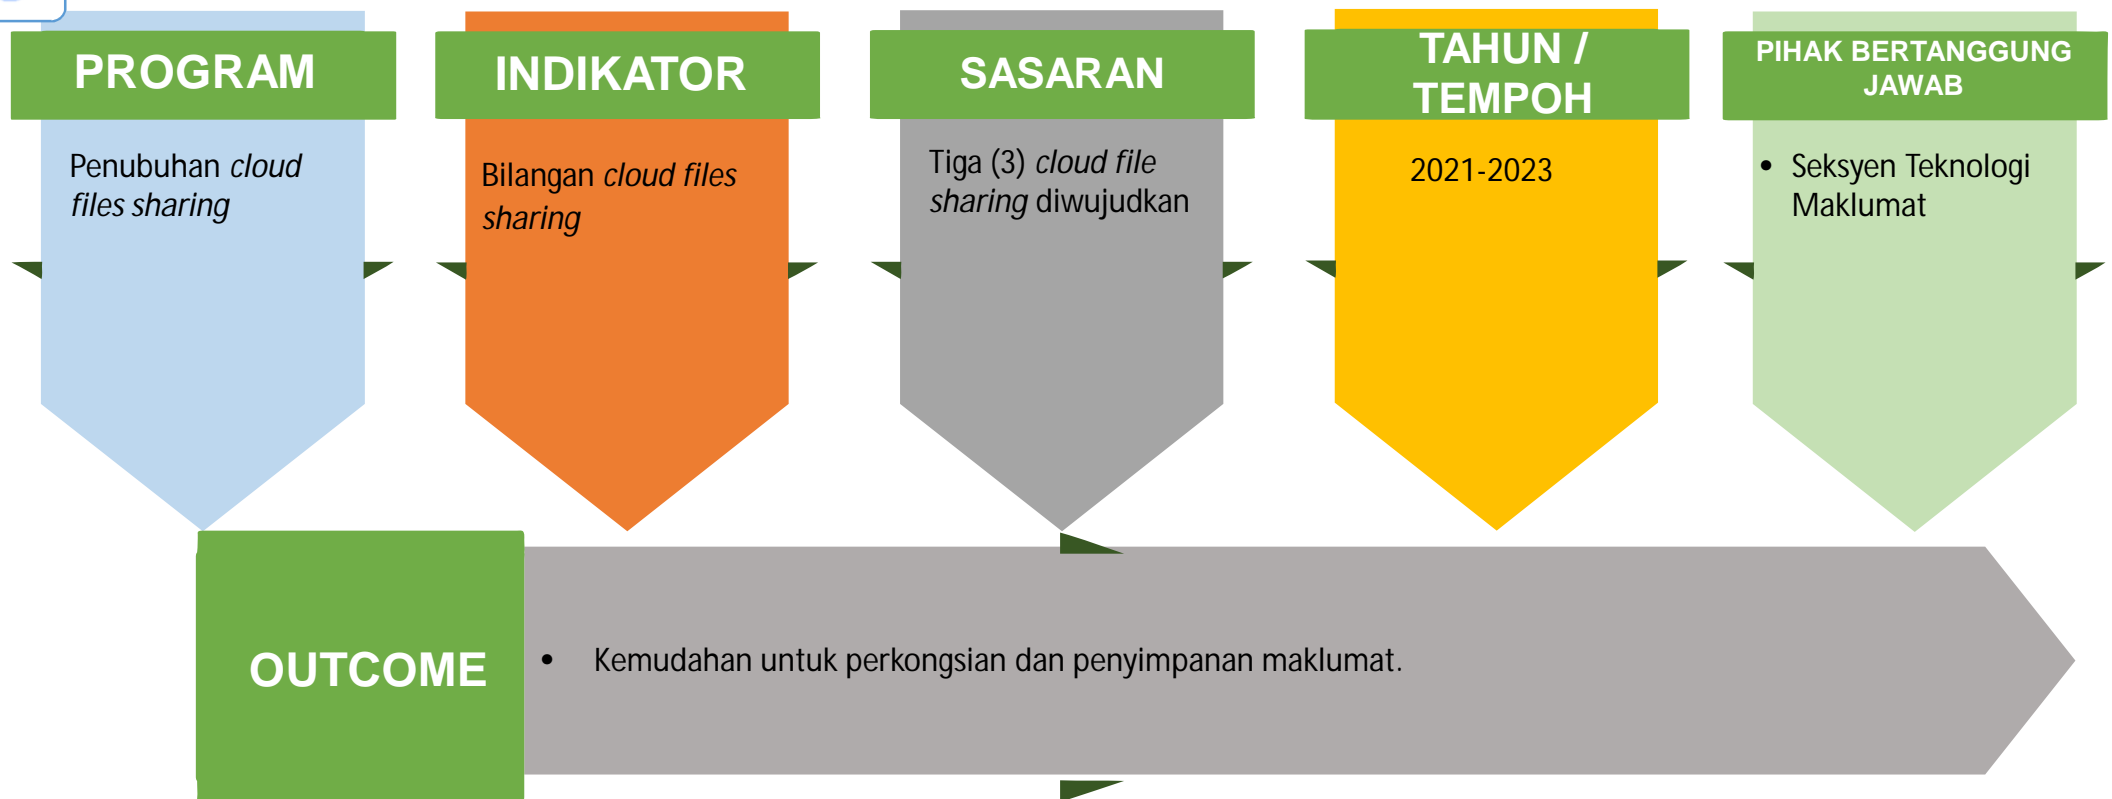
PROGRAM

Penubuhan *cloud files sharing*

INDIKATOR

Bilangan *cloud files sharing*

SASARAN

Tiga (3) *cloud file sharing* diwujudkan

TAHUN / TEMPOH

2021-2023

PIHAK BERTANGGUNG JAWAB

• Seksyen Teknologi Maklumat

OUTCOME

• Kemudahan untuk perkongsian dan penyimpanan maklumat.